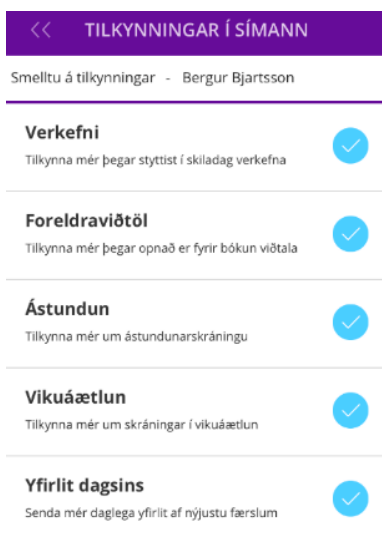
TILKYNNINGAR Í SÍMANN

Smelltu á tilkynningar - Bergur Bjartsson

Verkefni
Tilkynna mér þegar styttist í skiladag verkefna

Foreldraviðtöl
Tilkynna mér þegar opnað er fyrir bókun viðtala

Ástundun
Tilkynna mér um ástundunarskráningu

Vikuáætlun
Tilkynna mér um skráningar í vikuáætlun

Yfirlit dagsins
Senda mér daglega yfirlit af nýjustu færslum